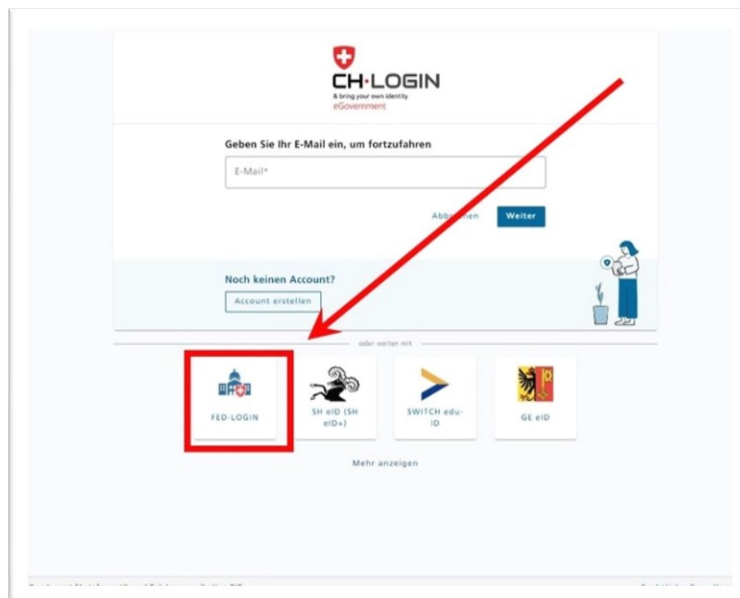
CH·LOGIN
& bring your own identity
eGovernment

Geben Sie Ihr E-Mail ein, um fortzufahren

E-Mail*

Abb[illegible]en Weiter

Noch keinen Account?

Account erstellen

oder weiter mit

FED-LOGIN

SH eID (SH eID+)

SWITCH edu-ID

GE eID

Mehr anzeigen

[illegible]